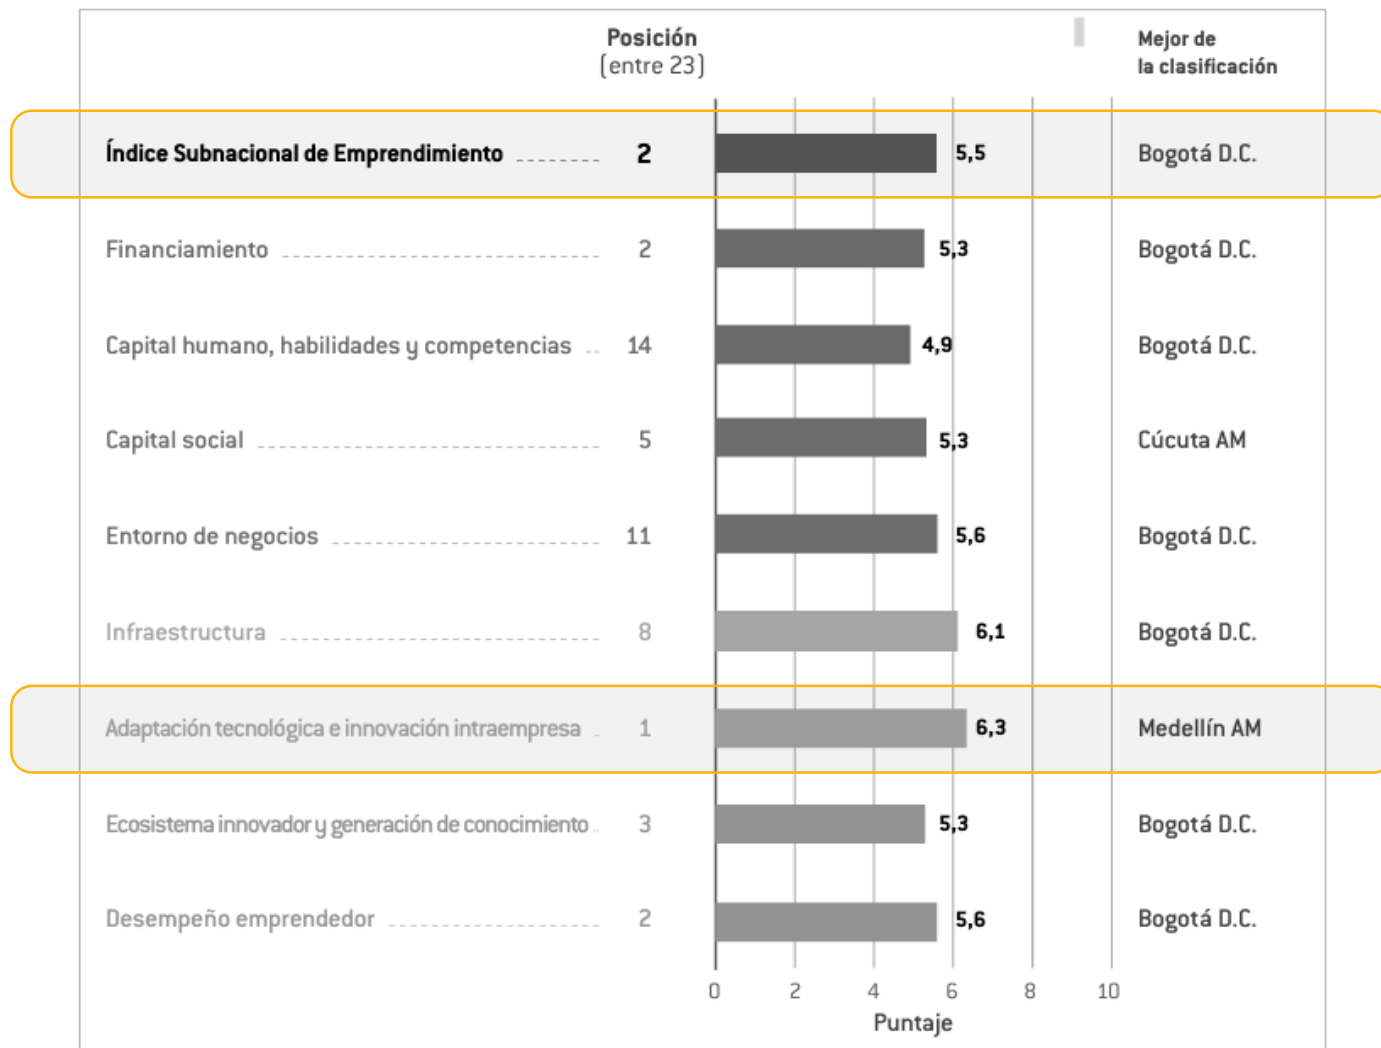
| | Posición (entre 23) | | Mejor de la clasificación |
|---|---|---|---|
| Índice Subnacional de Emprendimiento | 2 | 5,5 | Bogotá D.C. |
| Financiamiento | 2 | 5,3 | Bogotá D.C. |
| Capital humano, habilidades y competencias | 14 | 4,9 | Bogotá D.C. |
| Capital social | 5 | 5,3 | Cúcuta AM |
| Entorno de negocios | 11 | 5,6 | Bogotá D.C. |
| Infraestructura | 8 | 6,1 | Bogotá D.C. |
| Adaptación tecnológica e innovación intraempresa | 1 | 6,3 | Medellín AM |
| Ecosistema innovador y generación de conocimiento | 3 | 5,3 | Bogotá D.C. |
| Desempeño emprendedor | 2 | 5,6 | Bogotá D.C. |

0 2 4 6 8 10
Puntaje